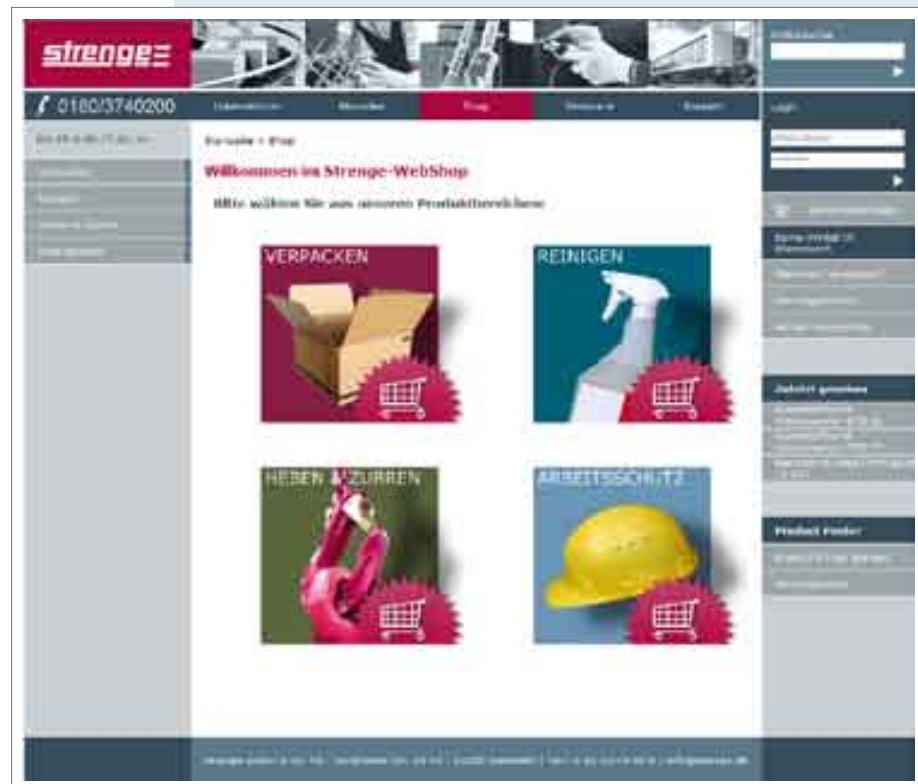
strenge

0180/3740200

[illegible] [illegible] Shop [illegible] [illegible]

Startseite > Shop

Willkommen im Strenge-WebShop

Bitte wählen Sie aus unseren Produktbereichen:

VERPACKEN

REINIGEN

HEBEN & ZURREN

ARBEITSSCHUTZ

Login

Zuletzt gesehen

Product Finder

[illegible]